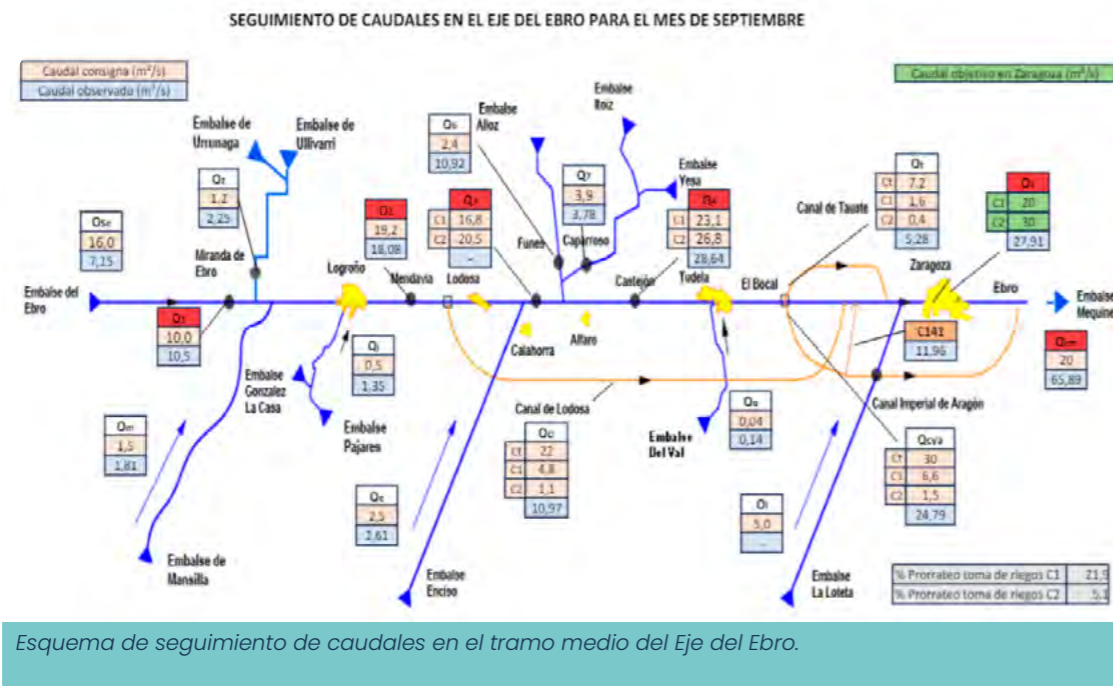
SEGUIMIENTO DE CAUDALES EN EL EJE DEL EBRO PARA EL MES DE SEPTIEMBRE

Caudal consigna (m³/s)
Caudal observado (m³/s)

Caudal objetivo en Zaragoza (m³/s)

Embalse de Urrunaga
Embalse de Ullivarri
Embalse Alloz
Embalse Itoiz
Embalse Yesa

Q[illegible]
16,0
7,15

Q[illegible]
1,2
2,25

Q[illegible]
19,2
18,08

Q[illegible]
2,4
10,92

Q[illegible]
C1 16,8
C2 20,5
–

Q7
3,9
3,78

Q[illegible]
C1 23,1
C2 26,8
28,64

Q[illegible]
Ct 7,2
C1 1,6
C2 0,4
5,28

Q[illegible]
C1 20
C2 30
27,91

Canal de Tauste

Miranda de Ebro
Logroño
Mendavia
Lodosa
Funes
Caparroso
Castejón
Tudela
El Bocal
Zaragoza
Ebro

Embalse del Ebro
Embalse Mequinenza

Q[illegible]
10,0
10,5

Q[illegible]
0,5
1,35

Calahorra
Alfaro

C142
11,96

Q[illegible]
20
65,89

Embalse Gonzalez La Casa
Embalse Pajares

Canal de Lodosa

Canal Imperial de Aragón

Q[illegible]
1,5
1,81

Q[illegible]
Ct 22
C1 4,8
C2 1,1
10,97

Embalse Del Val

Q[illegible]
0,04
0,14

Q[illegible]
Ct 30
C1 6,6
C2 1,5
24,79

Q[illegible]
2,5
2,61

Q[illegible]
5,0
–

Embalse de Mansilla
Embalse Enciso
Embalse La Loteta

% Prorrateo toma de riegos C1 21,9
% Prorrateo toma de riegos C2 5,1

Esquema de seguimiento de caudales en el tramo medio del Eje del Ebro.